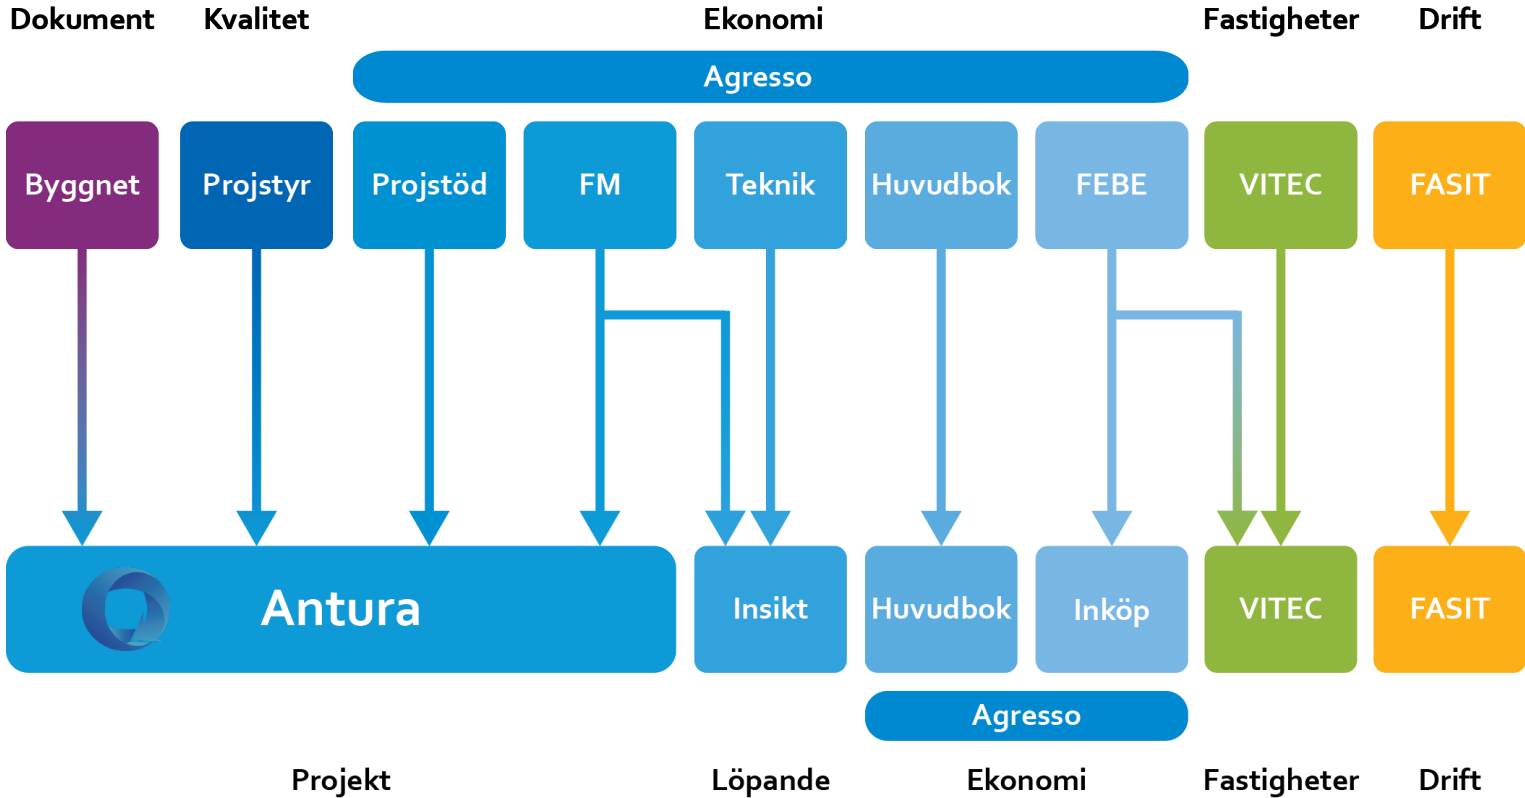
Dokument Kvalitet Ekonomi Fastigheter Drift

Agresso

Byggnet Projstyr Projstöd FM Teknik Huvudbok FEBE VITEC FASIT

Antura Insikt Huvudbok Inköp VITEC FASIT

Agresso

Projekt Löpande Ekonomi Fastigheter Drift